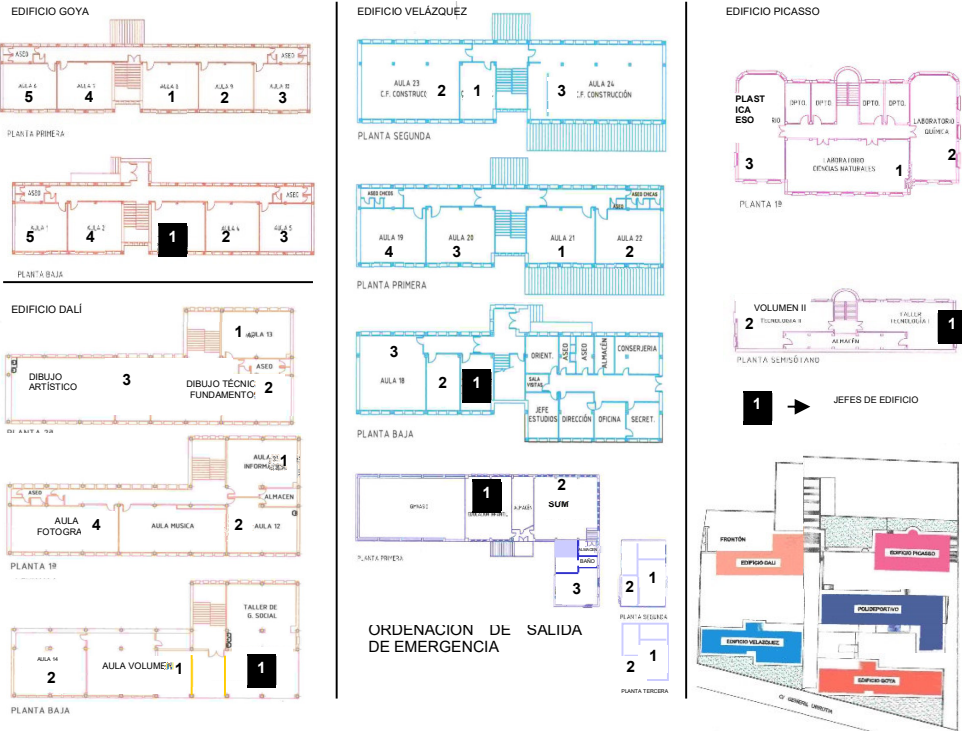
EDIFICIO GOYA

ASEO

AULA 6 5
AULA 7 4
AULA 8 1
AULA 9 2
AULA 10 3

PLANTA PRIMERA

ASEO
ASEO

AULA 1 5
AULA 2 4
1
AULA 4 2
AULA 5 3

PLANTA BAJA

EDIFICIO DALÍ

1 AULA 13
ASEO

DIBUJO ARTÍSTICO
3
DIBUJO TÉCNICO FUNDAMENTOS 2

PLANTA 2ª

AULA 11 INFORMÁTICA 1
ASEO
ALMACEN

AULA FOTOGRAFÍA 4
AULA MUSICA
2 AULA 12

PLANTA 1ª

TALLER DE G. SOCIAL

AULA 14 2
AULA VOLUMEN 1
1

PLANTA BAJA

EDIFICIO VELÁZQUEZ

AULA 23 C.F. CONSTRUCC 2
1
3 AULA 24 C.F. CONSTRUCCIÓN

PLANTA SEGUNDA

ASEO CHICAS
ASEO

AULA 19 4
AULA 20 3
AULA 21 1
AULA 22 2

PLANTA PRIMERA

3
AULA 18
2
1
ORIENT.
ASEO
ALMACÉN
CONSERJERIA
SALA VISITAS
JEFE ESTUDIOS
DIRECCIÓN
OFICINA
SECRET.

PLANTA BAJA

GIMNASIO
1
2
SUM
ALMACEN
BAÑO
3

PLANTA PRIMERA

2 1
PLANTA SEGUNDA

ORDENACIÓN DE SALIDA DE EMERGENCIA

2 1
PLANTA TERCERA

EDIFICIO PICASSO

PLASTICA ESO
DPTO.
DPTO.
DPTO.
DPTO.
LABORATORIO QUÍMICA
3
LABORATORIO CIENCIAS NATURALES 1
2

PLANTA 1ª

VOLUMEN II
2 TECNOLOGÍA II
TALLER TECNOLOGÍA I
1
ALMACÉN

PLANTA SEMISÓTANO

1 → JEFES DE EDIFICIO

FRONTÓN
EDIFICIO DALÍ
EDIFICIO PICASSO
POLIDEPORTIVO
EDIFICIO VELÁZQUEZ
EDIFICIO GOYA
C/ GENERAL URRUTIA